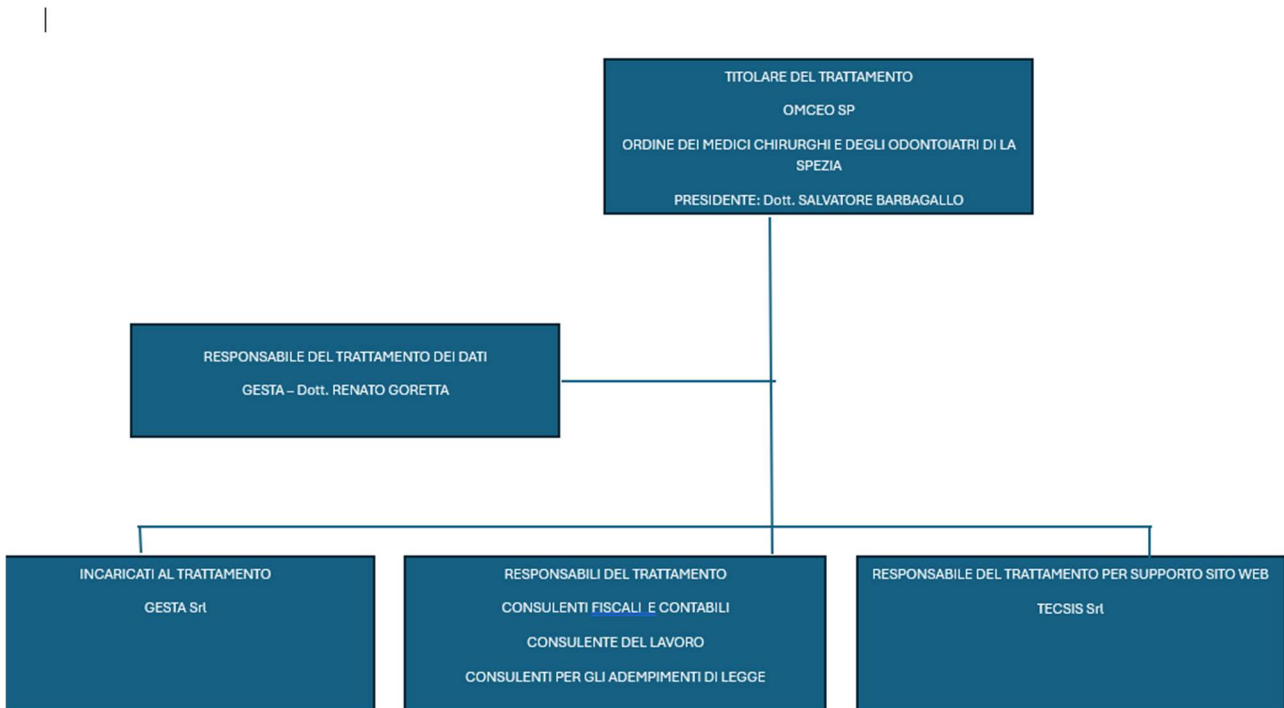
TITOLARE DEL TRATTAMENTO

OMCEO SP

ORDINE DEI MEDICI CHIRURGHI E DEGLI ODONTOIATRI DI LA SPEZIA

PRESIDENTE: Dott. SALVATORE BARBAGALLO

RESPONSABILE DEL TRATTAMENTO DEI DATI

GESTA – Dott. RENATO GORETTA

INCARICATI AL TRATTAMENTO

GESTA Srl

RESPONSABILI DEL TRATTAMENTO

CONSULENTI FISCALI E CONTABILI

CONSULENTE DEL LAVORO

CONSULENTI PER GLI ADEMPIMENTI DI LEGGE

RESPONSABILE DEL TRATTAMENTO PER SUPPORTO SITO WEB

TECSIS Srl